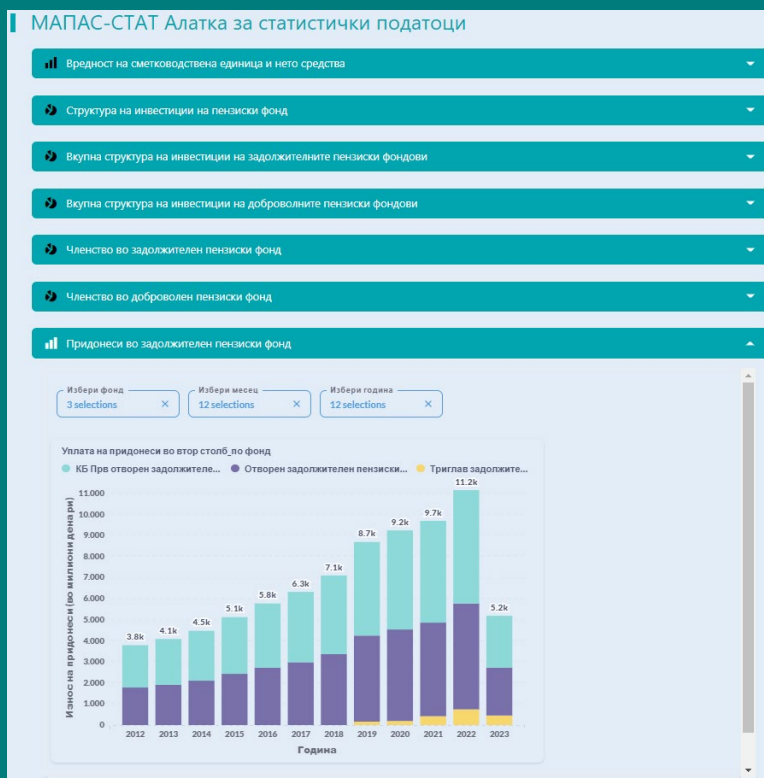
МАПАС-СТАТ Алатка за статистички податоци

Вредност на сметководствена единица и нето средства

Структура на инвестиции на пензиски фонд

Вкупна структура на инвестиции на задолжителните пензиски фондови

Вкупна структура на инвестиции на доброволните пензиски фондови

Членство во задолжителен пензиски фонд

Членство во доброволен пензиски фонд

Придонеси во задолжителен пензиски фонд

Избери фонд
3 selections

Избери месец
12 selections

Избери година
12 selections

Уплата на придонеси во втор столб_по фонд

КБ Прв отворен задолжителе... Отворен задолжителен пензиски... Триглав задолжите...

| Година | 2012 | 2013 | 2014 | 2015 | 2016 | 2017 | 2018 | 2019 | 2020 | 2021 | 2022 | 2023 |
|---|---|---|---|---|---|---|---|---|---|---|---|---|
| Вкупно | 3.8k | 4.1k | 4.5k | 5.1k | 5.8k | 6.3k | 7.1k | 8.7k | 9.2k | 9.7k | 11.2k | 5.2k |

Износ на придонеси (во милиони денари)

11.000
10.000
9.000
8.000
7.000
6.000
5.000
4.000
3.000
2.000
1.000
0

Година